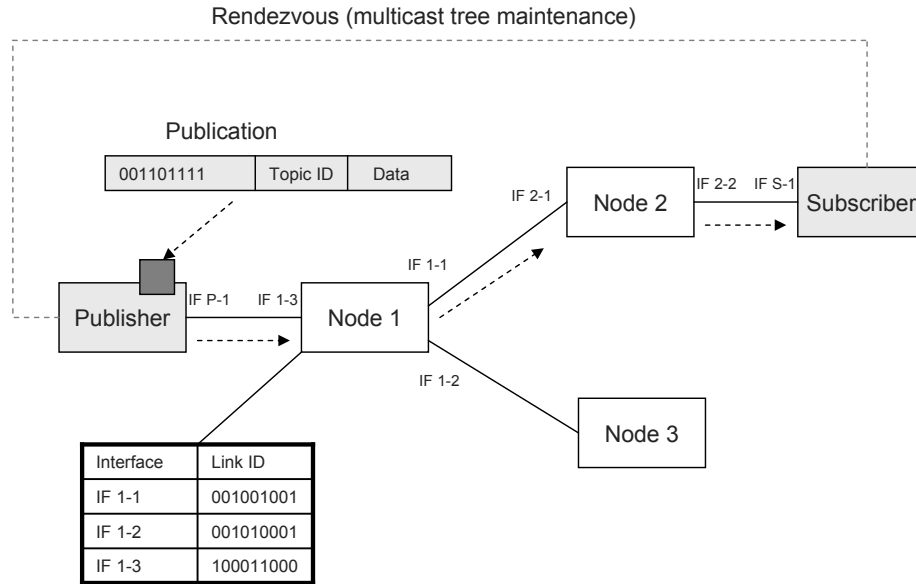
Rendezvous (multicast tree maintenance)

Publication

| 001101111 | Topic ID | Data |
|---|---|---|

IF 2-1

Node 2

IF 2-2

IF S-1

Subscriber

IF 1-1

IF P-1

IF 1-3

Publisher

Node 1

IF 1-2

Node 3

| Interface | Link ID |
|---|---|
| IF 1-1 | 001001001 |
| IF 1-2 | 001010001 |
| IF 1-3 | 100011000 |